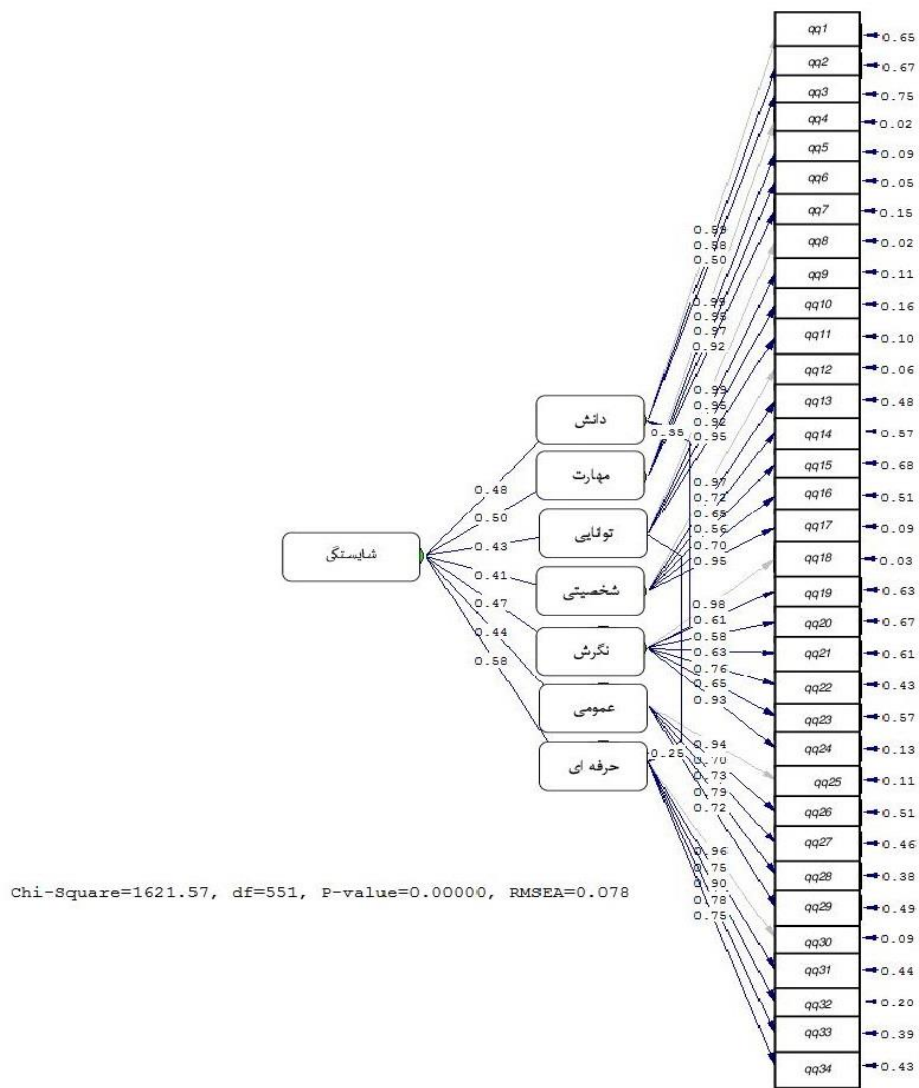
qq1 0.65
qq2 0.67
qq3 0.75
qq4 0.02
qq5 0.09
qq6 0.05
qq7 0.15
qq8 0.02
qq9 0.11
qq10 0.16
qq11 0.10
qq12 0.06
qq13 0.48
qq14 0.57
qq15 0.68
qq16 0.51
qq17 0.09
qq18 0.03
qq19 0.63
qq20 0.67
qq21 0.61
qq22 0.43
qq23 0.57
qq24 0.13
qq25 0.11
qq26 0.51
qq27 0.46
qq28 0.38
qq29 0.49
qq30 0.09
qq31 0.44
qq32 0.20
qq33 0.39
qq34 0.43

0.99
0.98
0.50
0.99
0.95
0.97
0.92
0.99
0.95
0.92
0.95
0.36
0.97
0.72
0.65
0.56
0.70
0.95
0.98
0.61
0.58
0.63
0.76
0.65
0.93
0.94
0.70
0.73
0.79
0.72
0.25
0.96
0.75
0.90
0.78
0.75

دانش
مهارت
توانایی
شخصیتی
نگرش
عمومی
حرفه ای

شایستگی

0.48
0.50
0.43
0.41
0.47
0.44
0.58

Chi-Square=1621.57, df=551, P-value=0.00000, RMSEA=0.078